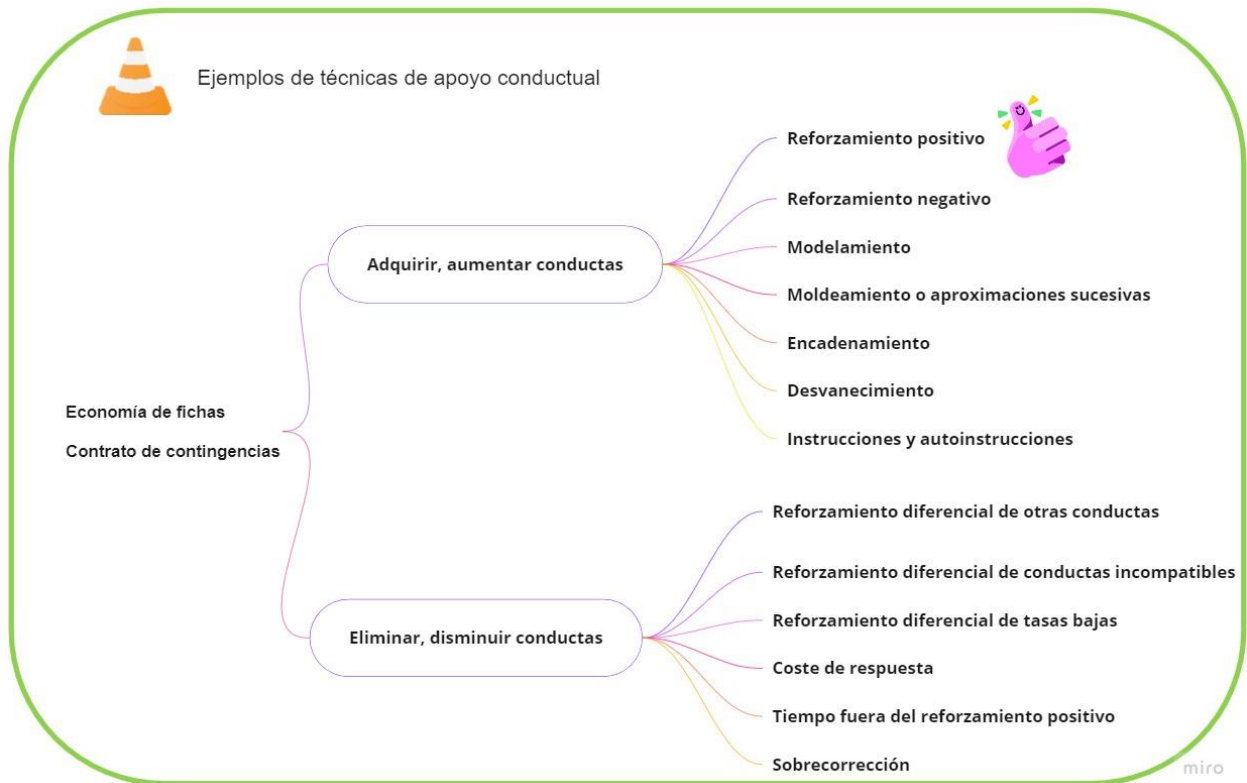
Ejemplos de técnicas de apoyo conductual

Economía de fichas

Contrato de contingencias

Adquirir, aumentar conductas

Reforzamiento positivo

Reforzamiento negativo

Modelamiento

Moldeamiento o aproximaciones sucesivas

Encadenamiento

Desvanecimiento

Instrucciones y autoinstrucciones

Eliminar, disminuir conductas

Reforzamiento diferencial de otras conductas

Reforzamiento diferencial de conductas incompatibles

Reforzamiento diferencial de tasas bajas

Coste de respuesta

Tiempo fuera del reforzamiento positivo

Sobrecorrección

miro